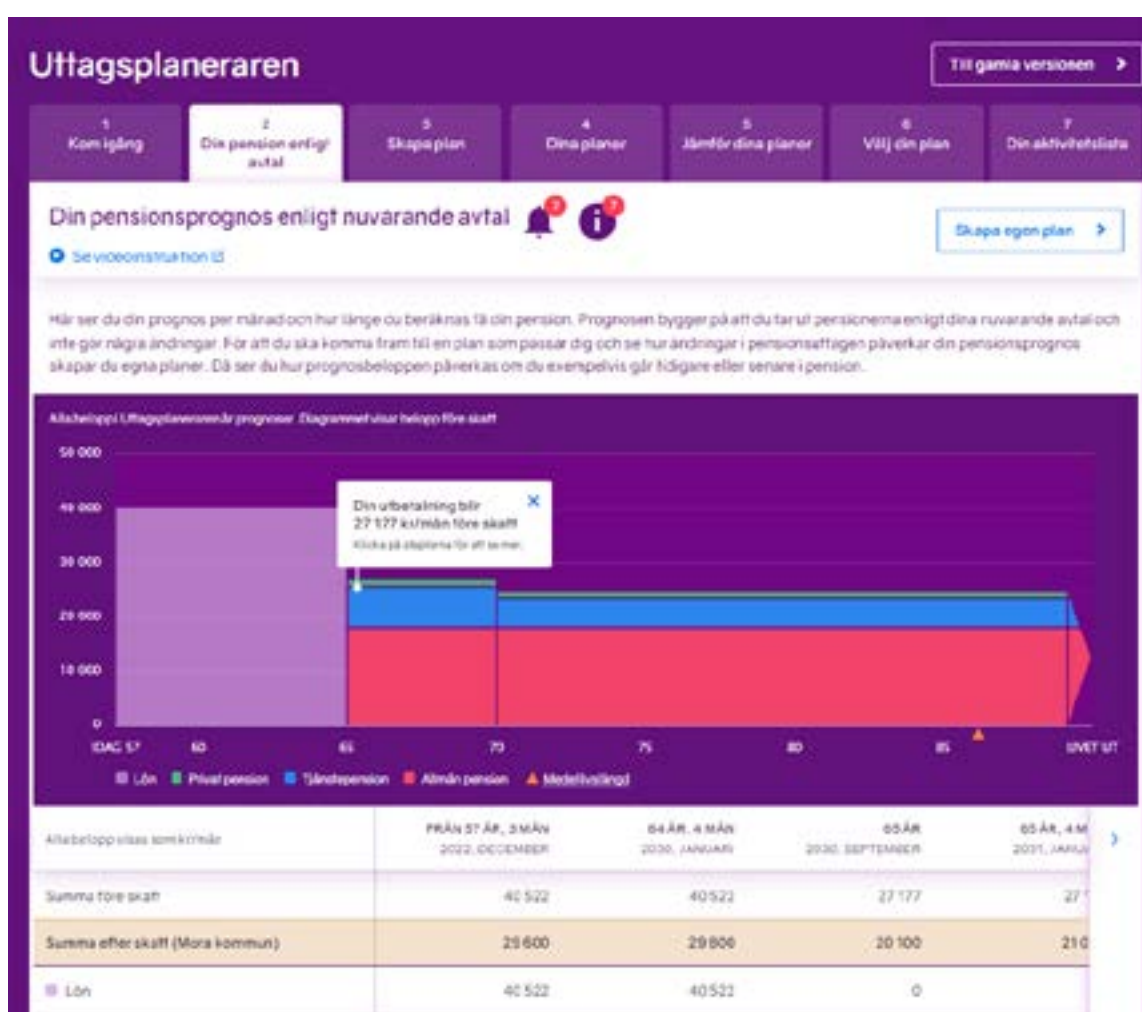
Uttagsplaneraren

Till gamla versionen >

1 Kom igång | 2 Din pension enligt avtal | 3 Skapa plan | 4 Dina planer | 5 Jämför dina planer | 6 Välj din plan | 7 Din aktivitetslista

Din pensionsprognos enligt nuvarande avtal

Se videoinstruktion

Skapa egen plan >

Här ser du din prognos per månad och hur länge du beräknas få din pension. Prognosen bygger på att du tar ut pensionerna enligt dina nuvarande avtal och inte gör några ändringar. För att du ska komma fram till en plan som passar dig och se hur ändringar i pensionsuttagen påverkar din pensionsprognos skapar du egna planer. Då ser du hur prognosbeloppen påverkas om du exempelvis går tidigare eller senare i pension.

Alla belopp i Uttagsplaneraren är prognoser. Diagrammet visar belopp före skatt

50 000
40 000
30 000
20 000
10 000
0

Din utbetalning blir 27 177 kr/mån före skatt
Klicka på staplarna för att se mer.

IDAG 57 | 60 | 65 | 70 | 75 | 80 | 85 | LIVET UT

Lön | Privat pension | Tjänstepension | Allmän pension | Medellivslängd

| Alla belopp visas som kr/mån | FRÅN 57 ÅR, 3 MÅN 2022, DECEMBER | 64 ÅR, 4 MÅN 2030, JANUARI | 65 ÅR 2030, SEPTEMBER | 65 ÅR, 4 M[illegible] 2031, JANU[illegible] |
|---|---|---|---|---|
| Summa före skatt | 40 522 | 40 522 | 27 177 | 27 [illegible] |
| Summa efter skatt (Mora kommun) | 25 600 | 29 800 | 20 100 | 21 0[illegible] |
| Lön | 40 522 | 40 522 | 0 | |